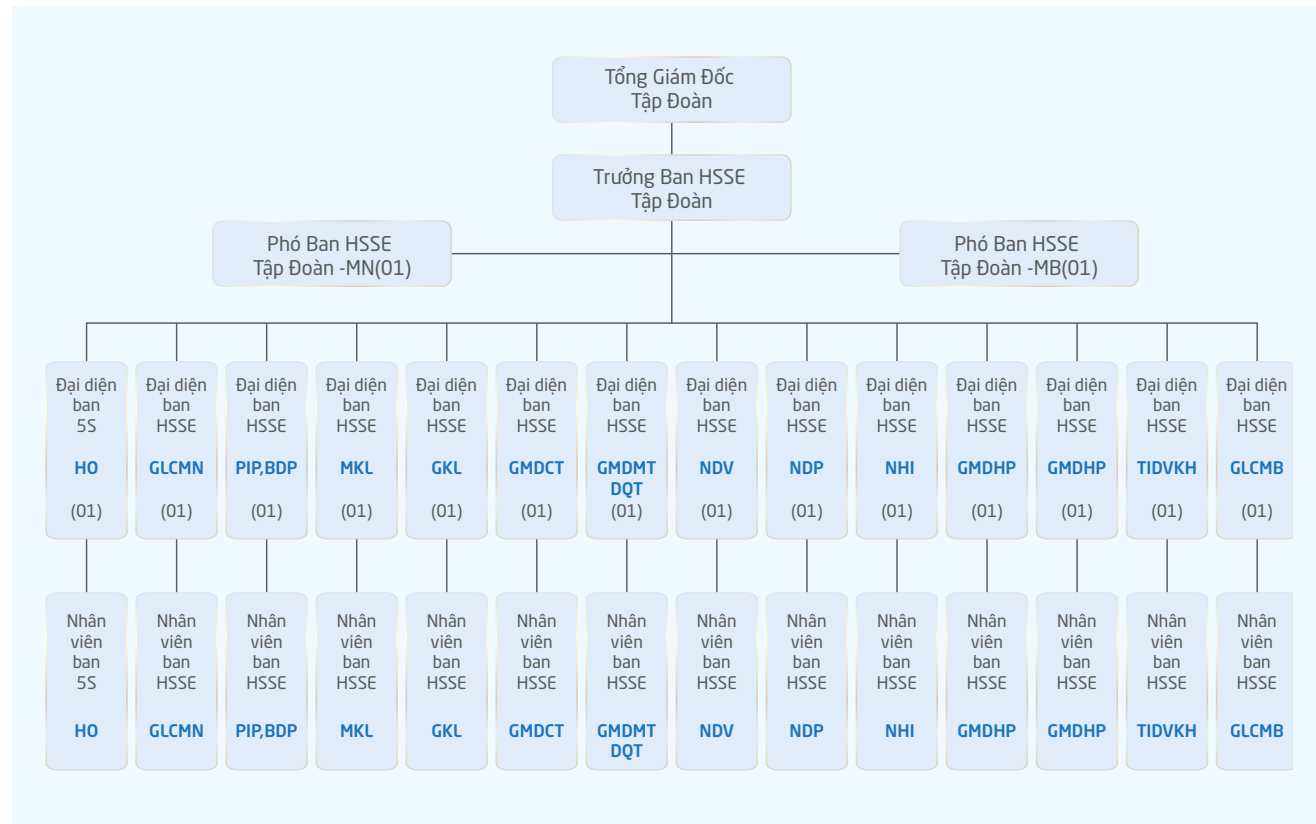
Tổng Giám Đốc
Tập Đoàn

Trưởng Ban HSSE
Tập Đoàn

Phó Ban HSSE
Tập Đoàn -MN(01)

Phó Ban HSSE
Tập Đoàn -MB(01)

Đại diện ban 5S HO (01)

Đại diện ban HSSE GLCMN (01)

Đại diện ban HSSE PIP,BDP (01)

Đại diện ban HSSE MKL (01)

Đại diện ban HSSE GKL (01)

Đại diện ban HSSE GMDCT (01)

Đại diện ban HSSE GMDMT DQT (01)

Đại diện ban HSSE NDV (01)

Đại diện ban HSSE NDP (01)

Đại diện ban HSSE NHI (01)

Đại diện ban HSSE GMDHP (01)

Đại diện ban HSSE GMDHP (01)

Đại diện ban HSSE TIDVKH (01)

Đại diện ban HSSE GLCMB (01)

Nhân viên ban 5S HO

Nhân viên ban HSSE GLCMN

Nhân viên ban HSSE PIP,BDP

Nhân viên ban HSSE MKL

Nhân viên ban HSSE GKL

Nhân viên ban HSSE GMDCT

Nhân viên ban HSSE GMDMT DQT

Nhân viên ban HSSE NDV

Nhân viên ban HSSE NDP

Nhân viên ban HSSE NHI

Nhân viên ban HSSE GMDHP

Nhân viên ban HSSE GMDHP

Nhân viên ban HSSE TIDVKH

Nhân viên ban HSSE GLCMB